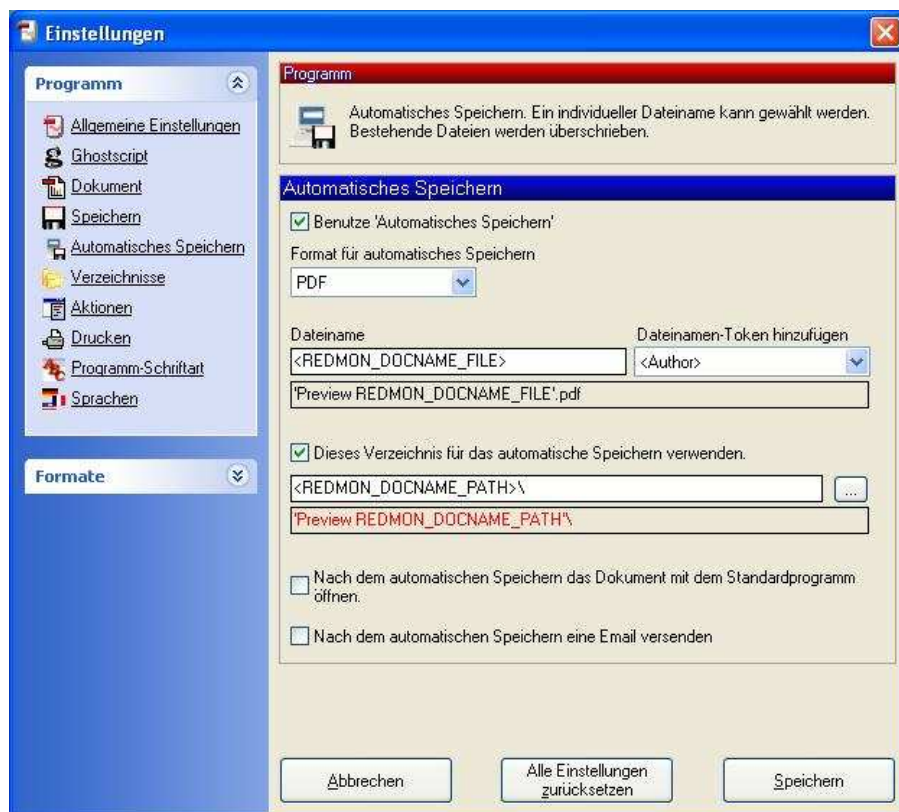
Einstellungen

Programm

Allgemeine Einstellungen
Ghostscript
Dokument
Speichern
Automatisches Speichern
Verzeichnisse
Aktionen
Drucken
Programm-Schriftart
Sprachen

Formate

Programm

Automatisches Speichern. Ein individueller Dateiname kann gewählt werden. Bestehende Dateien werden überschrieben.

Automatisches Speichern

Benutze 'Automatisches Speichern'

Format für automatisches Speichern

PDF

Dateiname

Dateinamen-Token hinzufügen

<REDMON_DOCNAME_FILE>

<Author>

'Preview REDMON_DOCNAME_FILE'.pdf

Dieses Verzeichnis für das automatische Speichern verwenden.

<REDMON_DOCNAME_PATH>\

...

'Preview REDMON_DOCNAME_PATH'\

Nach dem automatischen Speichern das Dokument mit dem Standardprogramm öffnen.

Nach dem automatischen Speichern eine Email versenden

Abbrechen

Alle Einstellungen zurücksetzen

Speichern